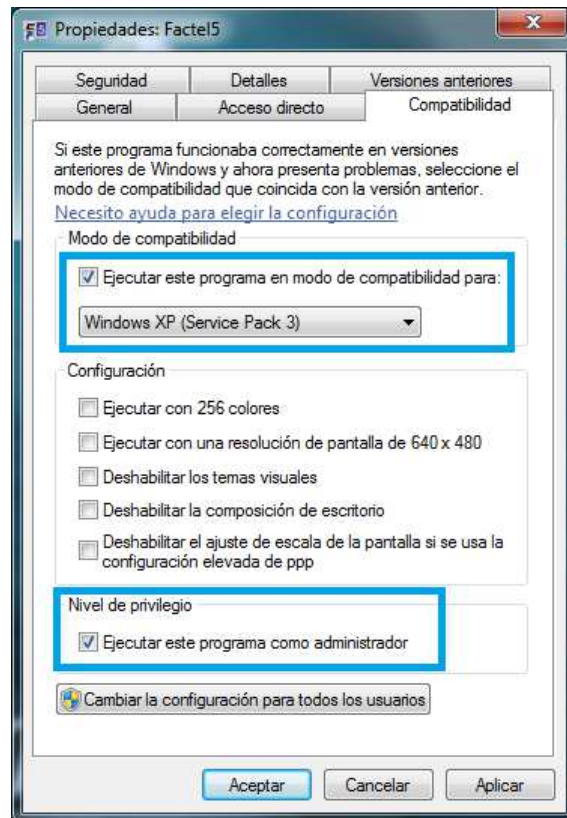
Propiedades: Factel5

Seguridad | Detalles | Versiones anteriores
General | Acceso directo | Compatibilidad

Si este programa funcionaba correctamente en versiones anteriores de Windows y ahora presenta problemas, seleccione el modo de compatibilidad que coincida con la versión anterior.

Necesito ayuda para elegir la configuración

Modo de compatibilidad

Ejecutar este programa en modo de compatibilidad para:

Windows XP (Service Pack 3)

Configuración

Ejecutar con 256 colores

Ejecutar con una resolución de pantalla de 640 x 480

Deshabilitar los temas visuales

Deshabilitar la composición de escritorio

Deshabilitar el ajuste de escala de la pantalla si se usa la configuración elevada de ppp

Nivel de privilegio

Ejecutar este programa como administrador

Cambiar la configuración para todos los usuarios

Aceptar | Cancelar | Aplicar